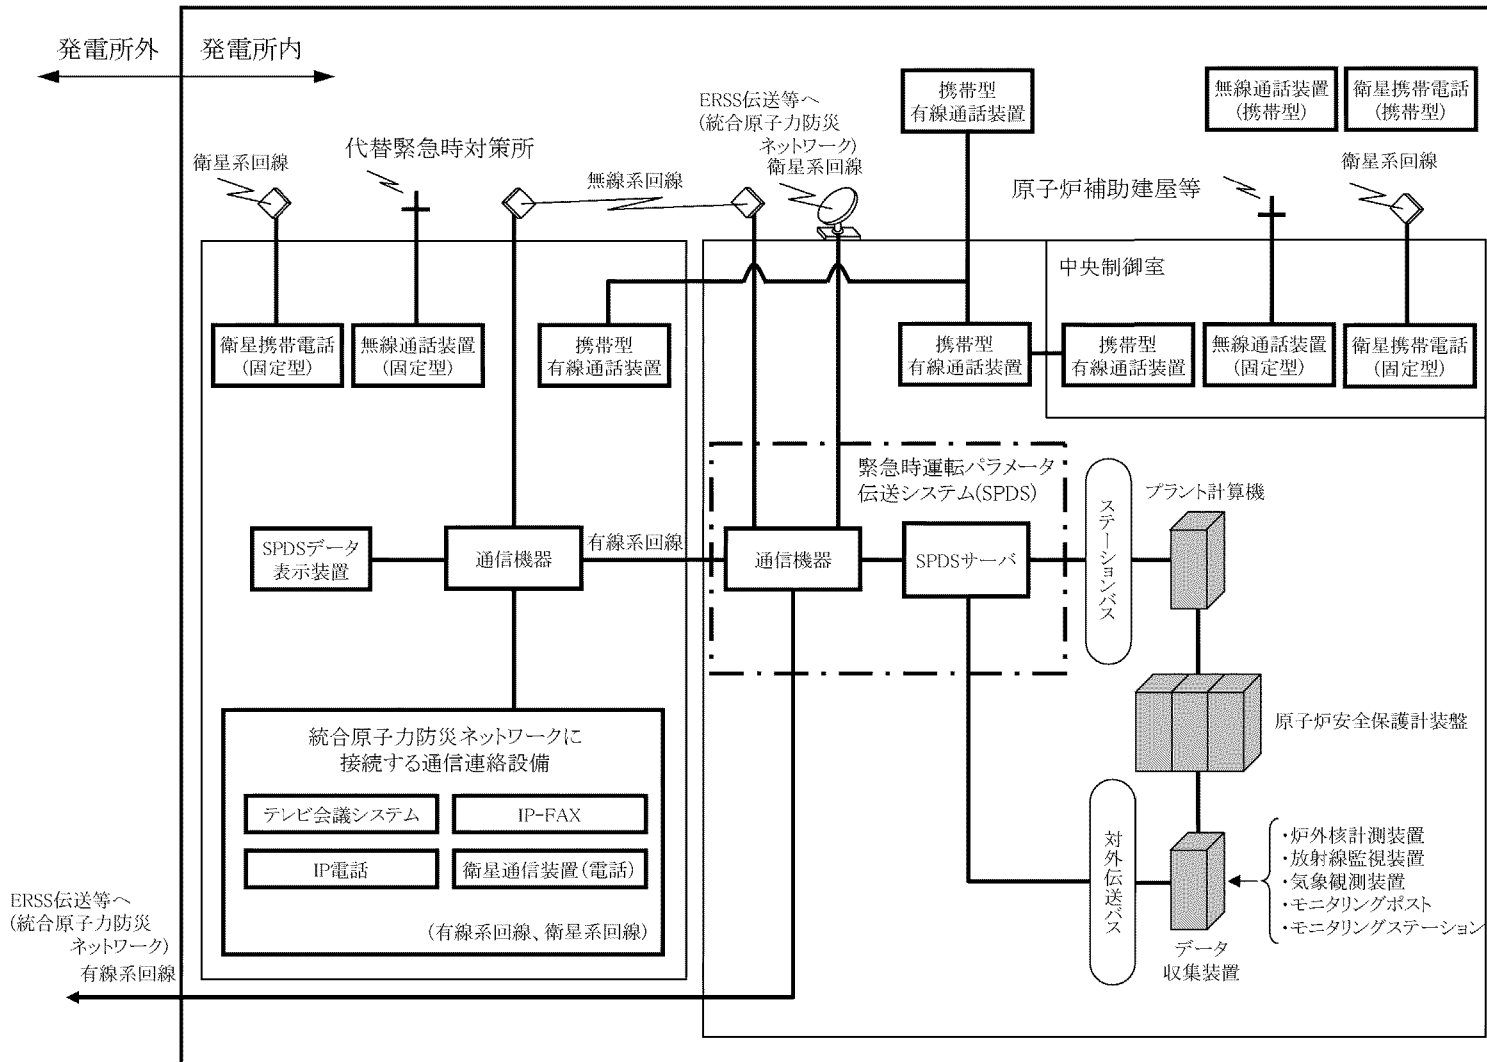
発電所外　発電所内

ERSS伝送等へ（統合原子力防災ネットワーク）衛星系回線

携帯型有線通話装置

無線通話装置（携帯型）

衛星携帯電話（携帯型）

衛星系回線

代替緊急時対策所

衛星系回線

無線系回線

原子炉補助建屋等

中央制御室

衛星携帯電話（固定型）

無線通話装置（固定型）

携帯型有線通話装置

携帯型有線通話装置

携帯型有線通話装置

無線通話装置（固定型）

衛星携帯電話（固定型）

緊急時運転パラメータ伝送システム(SPDS)

ステーションバス

プラント計算機

SPDSデータ表示装置

通信機器

有線系回線

通信機器

SPDSサーバ

原子炉安全保護計装盤

統合原子力防災ネットワークに接続する通信連絡設備

テレビ会議システム

IP-FAX

IP電話

衛星通信装置（電話）

（有線系回線、衛星系回線）

対外伝送バス

・炉外核計測装置
・放射線監視装置
・気象観測装置
・モニタリングポスト
・モニタリングステーション

データ収集装置

ERSS伝送等へ（統合原子力防災ネットワーク）有線系回線